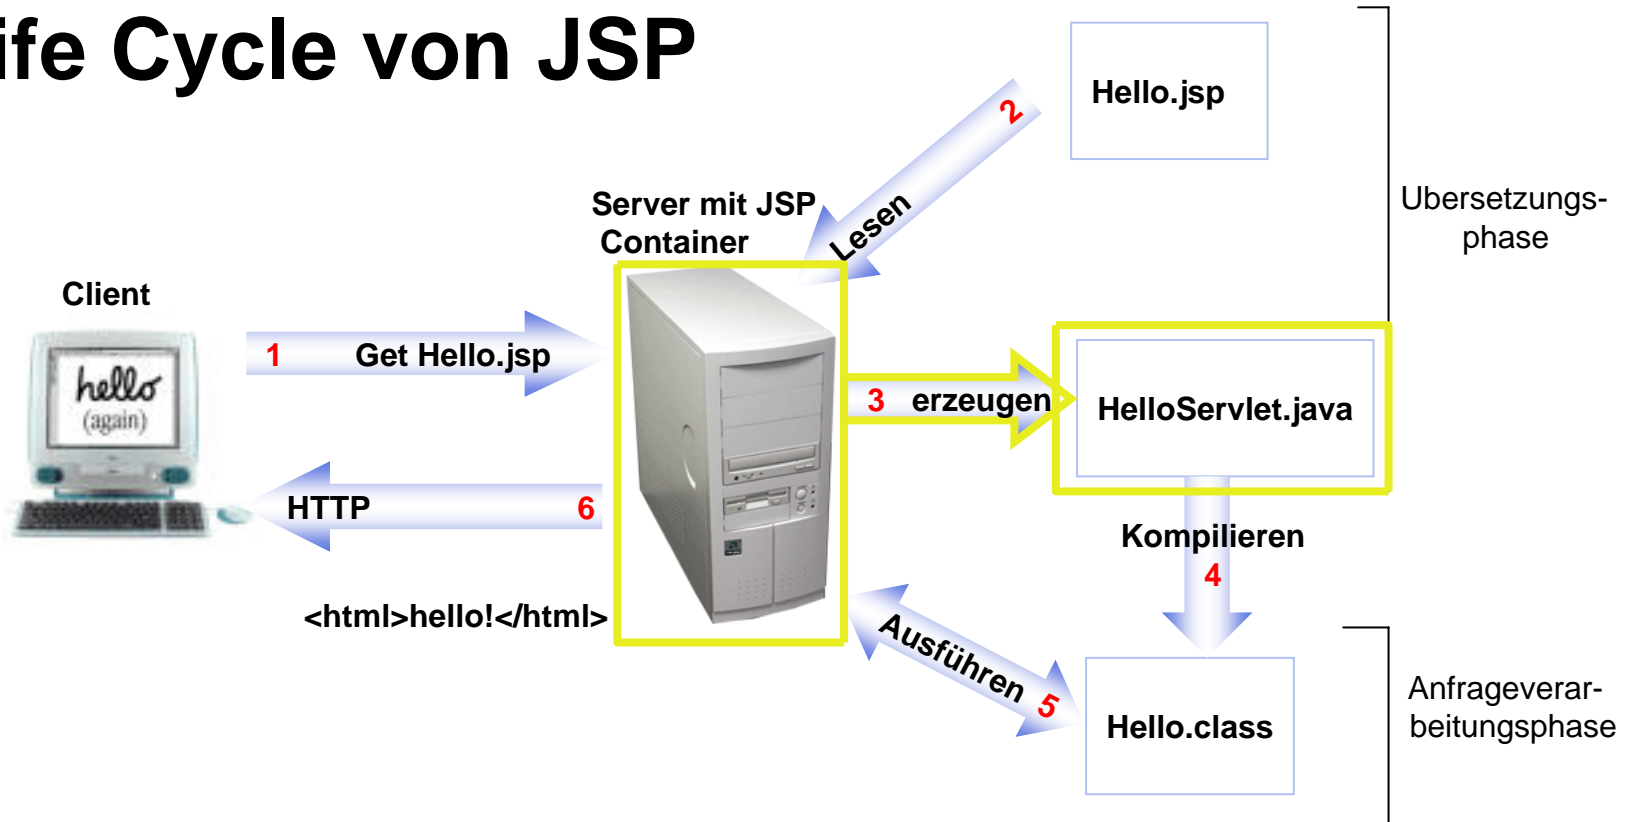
ife Cycle von JSP

Hello.jsp

2

Lesen

Server mit JSP Container

Ubersetzungs-phase

Client

hello (again)

1 Get Hello.jsp

3 erzeugen

HelloServlet.java

HTTP 6

Kompilieren

4

<html>hello!</html>

Ausführen 5

Hello.class

Anfrageverar-beitungsphase